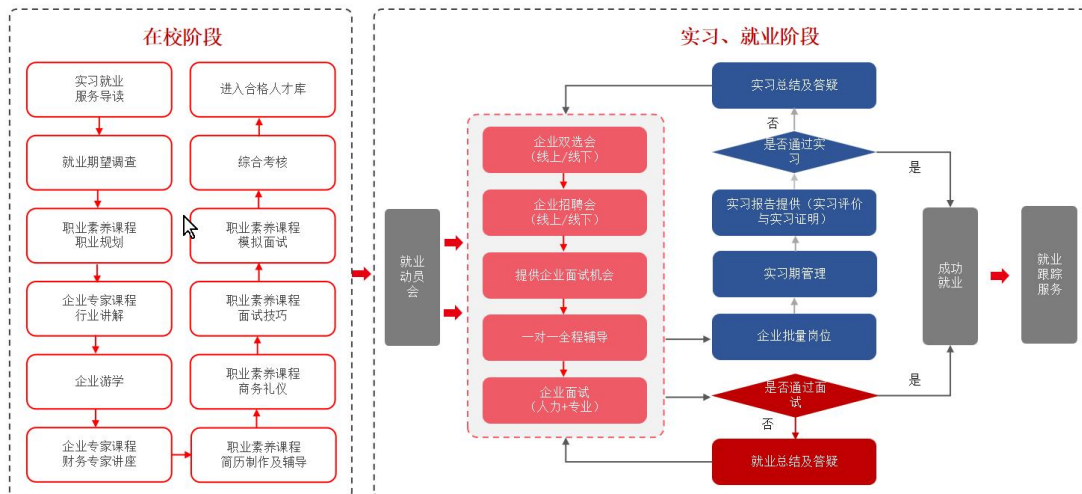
在校阶段

实习就业服务导读

就业期望调查

职业素养课程
职业规划

企业专家课程
行业讲解

企业游学

企业专家课程
财务专家讲座

职业素养课程
简历制作及辅导

职业素养课程
商务礼仪

职业素养课程
面试技巧

职业素养课程
模拟面试

综合考核

进入合格人才库

实习、就业阶段

就业动员会

企业双选会
（线上/线下）

企业招聘会
（线上/线下）

提供企业面试机会

一对一全程辅导

企业面试
（人力+专业）

是否通过面试

否

是

就业总结及答疑

企业批量岗位

实习期管理

实习报告提供（实习评价与实习证明）

是否通过实习

否

是

实习总结及答疑

成功就业

就业跟踪服务